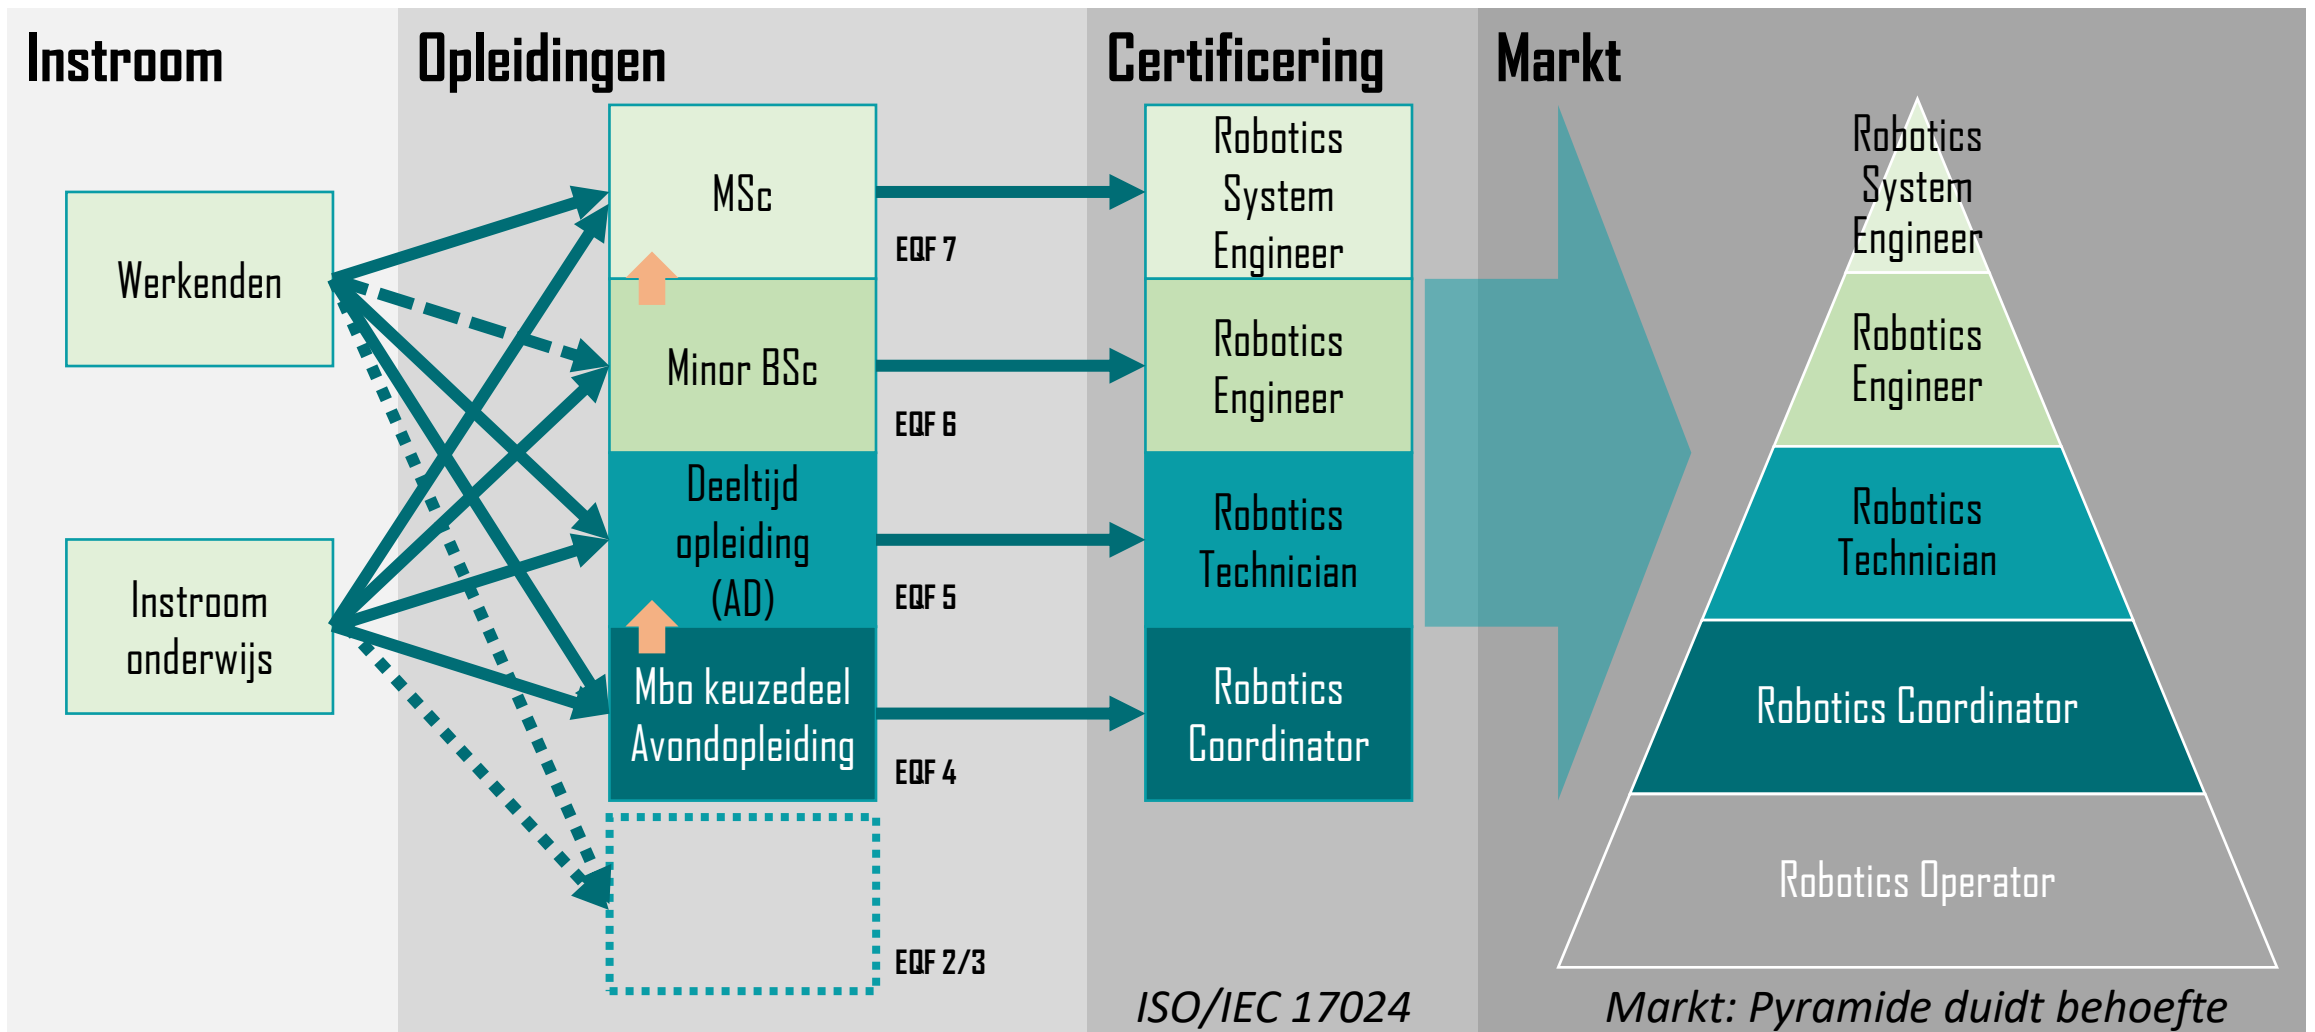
Instroom

Werkenden

Instroom onderwijs

Opleidingen

MSc

Minor BSc

Deeltijd opleiding (AD)

Mbo keuzedeel Avondopleiding

EQF 7

EQF 6

EQF 5

EQF 4

EQF 2/3

Certificering

Robotics System Engineer

Robotics Engineer

Robotics Technician

Robotics Coordinator

ISO/IEC 17024

Markt

Robotics System Engineer

Robotics Engineer

Robotics Technician

Robotics Coordinator

Robotics Operator

Markt: Pyramide duidt behoefte